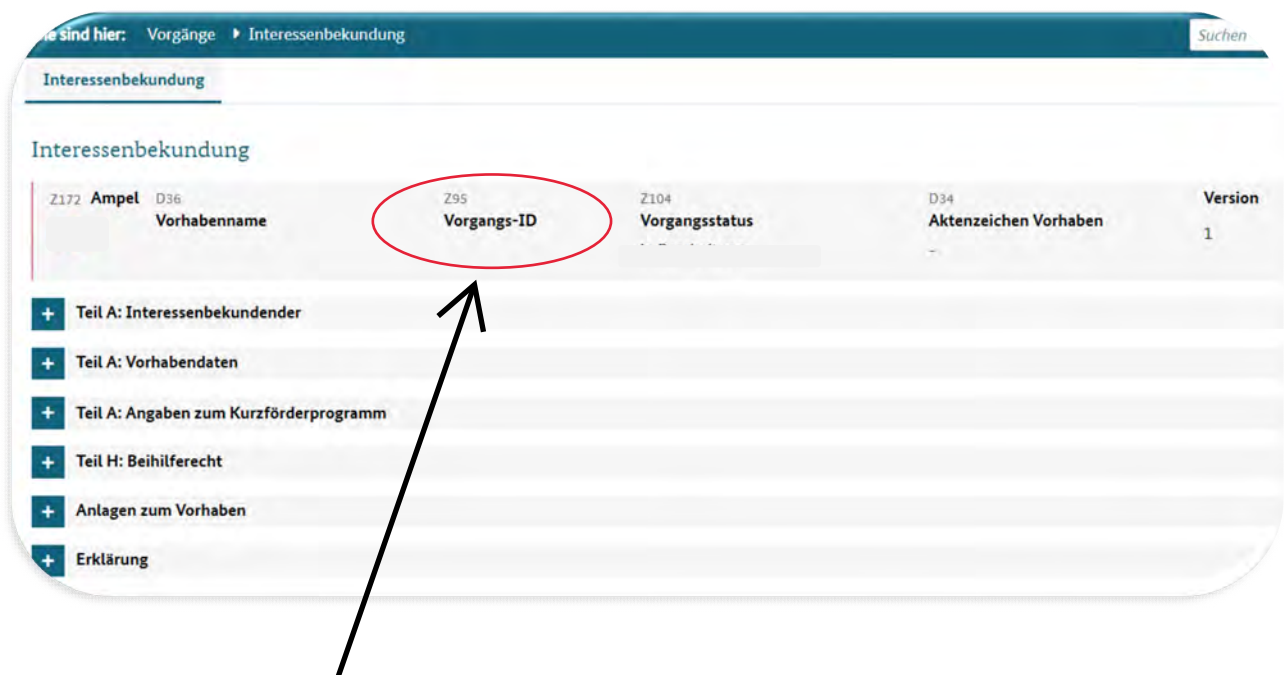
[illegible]e sind hier: Vorgänge ▸ Interessenbekundung

Suchen

Interessenbekundung

Interessenbekundung

| Z172 Ampel | D36 Vorhabenname | Z95 Vorgangs-ID | Z104 Vorgangsstatus | D34 Aktenzeichen Vorhaben | Version |
|---|---|---|---|---|---|
| | | | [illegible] | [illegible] | 1 |

+ Teil A: Interessenbekundender

+ Teil A: Vorhabendaten

+ Teil A: Angaben zum Kurzförderprogramm

+ Teil H: Beihilferecht

+ Anlagen zum Vorhaben

+ Erklärung